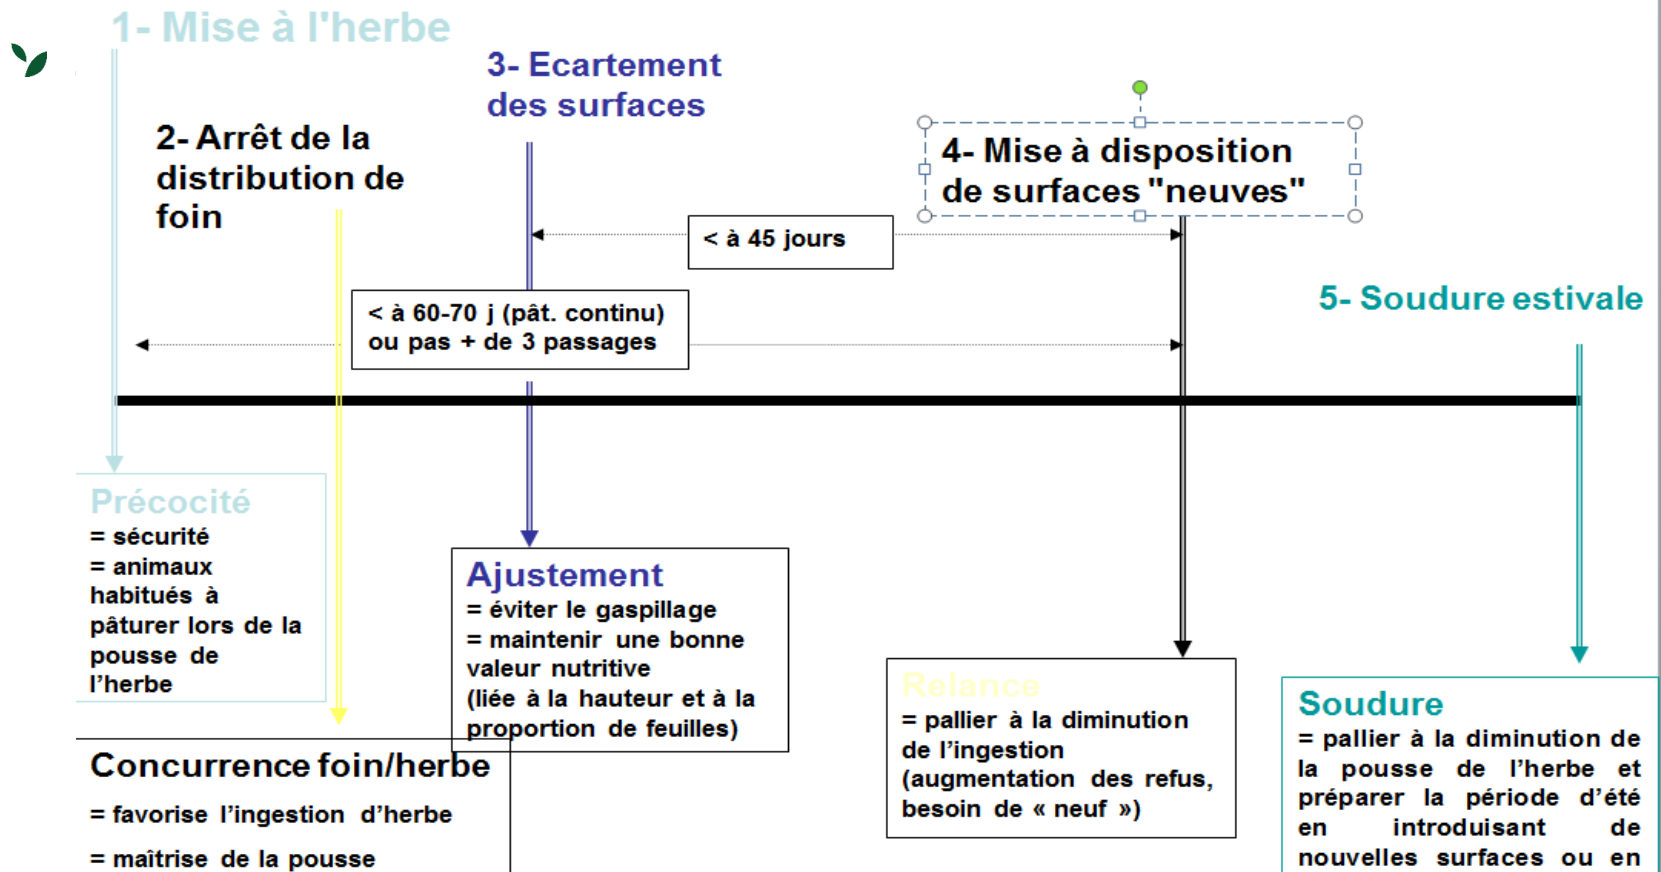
1- Mise à l'herbe

2- Arrêt de la distribution de foin

3- Ecartement des surfaces

4- Mise à disposition de surfaces "neuves"

< à 45 jours

< à 60-70 j (pât. continu) ou pas + de 3 passages

5- Soudure estivale

Précocité
= sécurité
= animaux habitués à pâturer lors de la pousse de l'herbe

Ajustement
= éviter le gaspillage
= maintenir une bonne valeur nutritive
(liée à la hauteur et à la proportion de feuilles)

Relance
= pallier à la diminution de l'ingestion (augmentation des refus, besoin de « neuf »)

Soudure
= pallier à la diminution de la pousse de l'herbe et préparer la période d'été en introduisant de nouvelles surfaces ou en

Concurrence foin/herbe
= favorise l'ingestion d'herbe
= maîtrise de la pousse